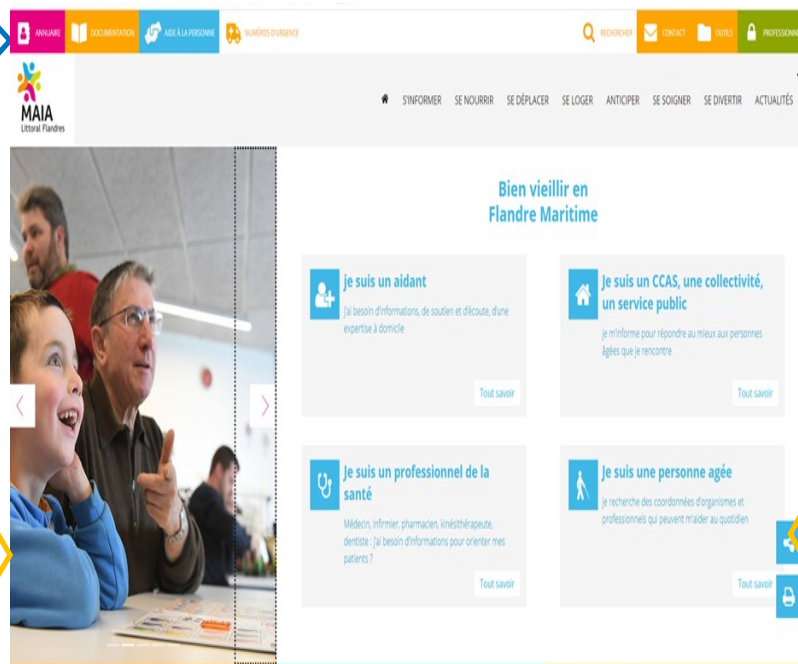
ANNUAIRE DOCUMENTATION AIDE À LA PERSONNE NUMÉROS D'URGENCE

RECHERCHER CONTACT OUTILS PROFESSIONN

MAIA
Littoral Flandres

S'INFORMER SE NOURRIR SE DÉPLACER SE LOGER ANTICIPER SE SOIGNER SE DIVERTIR ACTUALITÉS

Bien vieillir en Flandre Maritime

Je suis un aidant
J'ai besoin d'informations, de soutien et découte, d'une expertise à domicile
Tout savoir

Je suis un CCAS, une collectivité, un service public
Je m'informe pour répondre au mieux aux personnes âgées que je rencontre
Tout savoir

Je suis un professionnel de la santé
Médecin, infirmier, pharmacien, kinésithérapeute, dentiste : j'ai besoin d'informations pour orienter mes patients ?
Tout savoir

Je suis une personne agée
Je recherche des coordonnées d'organismes et professionnels qui peuvent m'aider au quotidien
Tout savoir